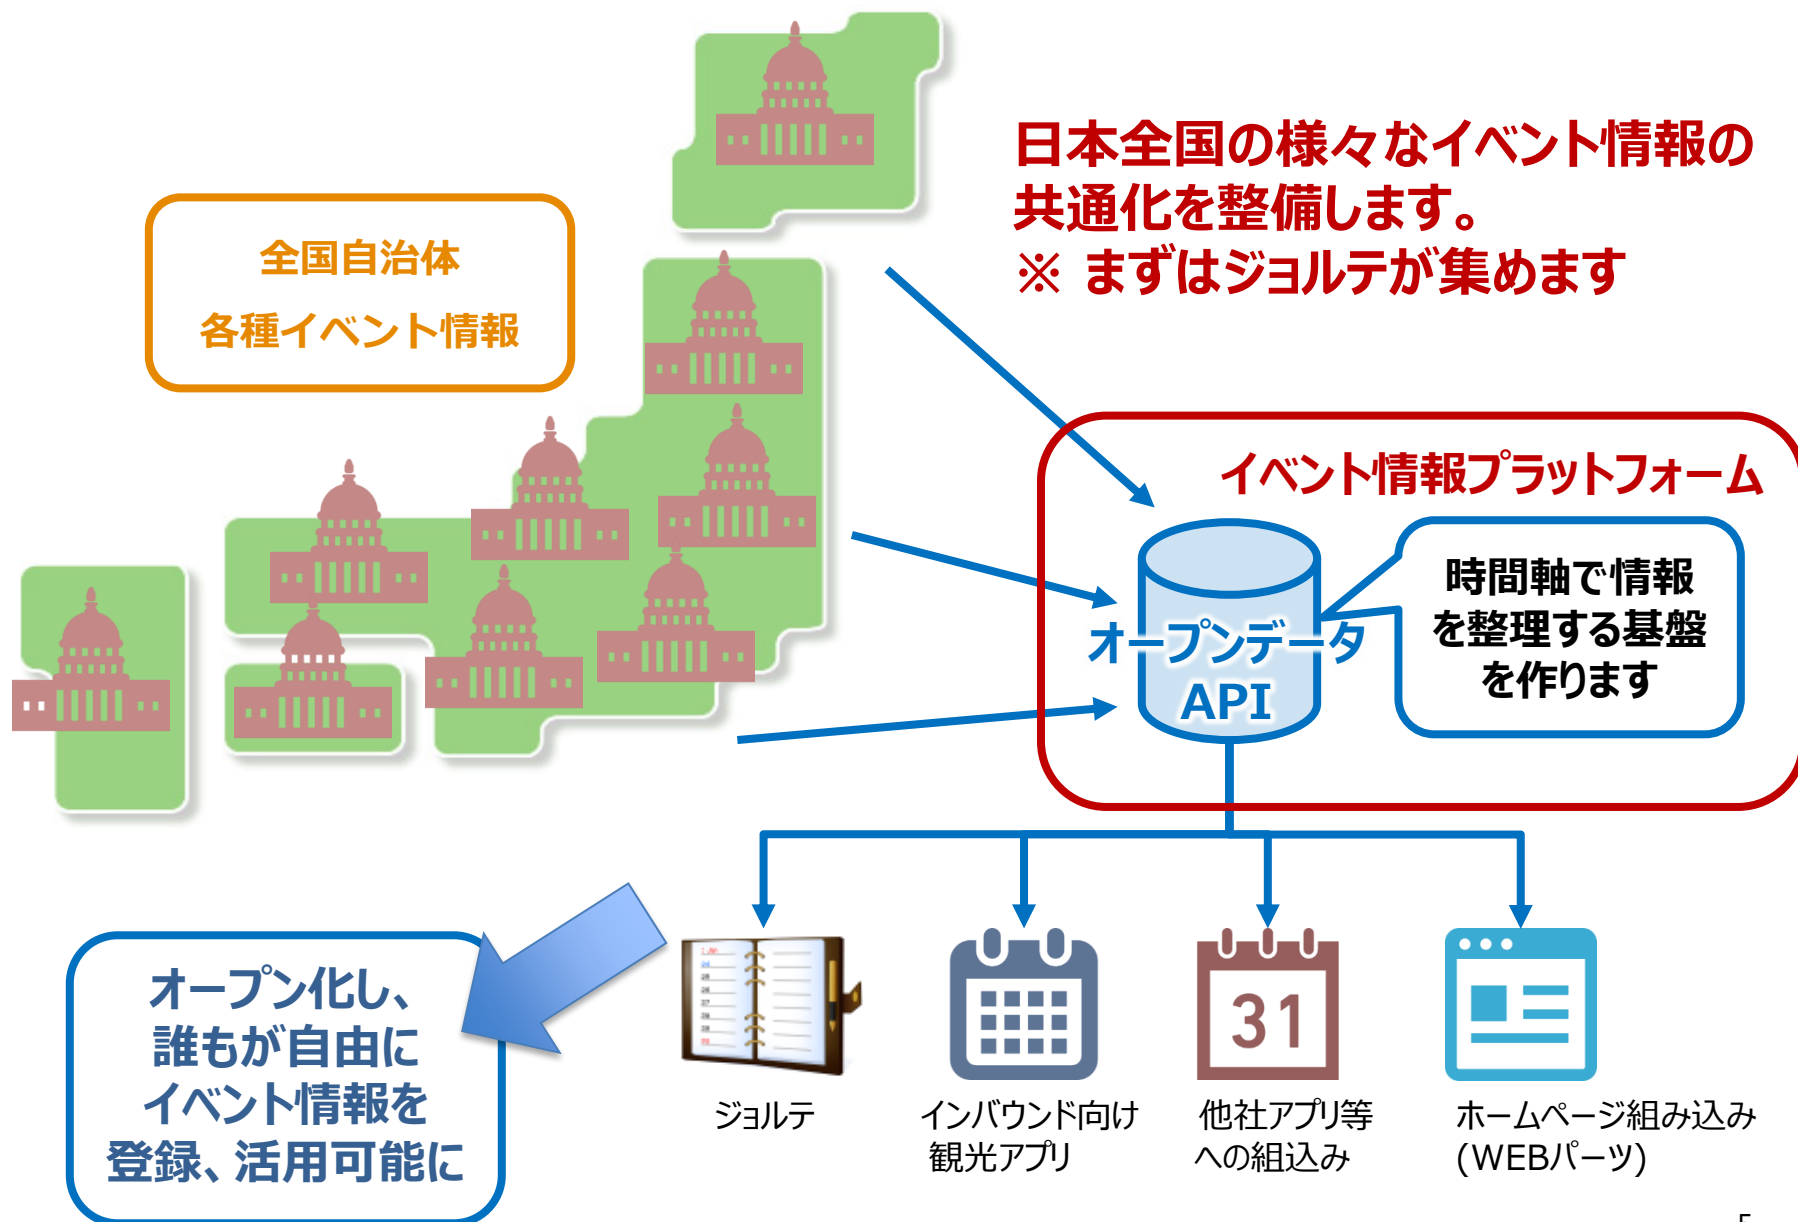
全国自治体
各種イベント情報

日本全国の様々なイベント情報の共通化を整備します。
※ まずはジョルテが集めます

イベント情報プラットフォーム

オープンデータ
API

時間軸で情報を整理する基盤を作ります

オープン化し、
誰もが自由に
イベント情報を
登録、活用可能に

31

ジョルテ

インバウンド向け
観光アプリ

他社アプリ等
への組込み

ホームページ組み込み
(WEBパーツ)